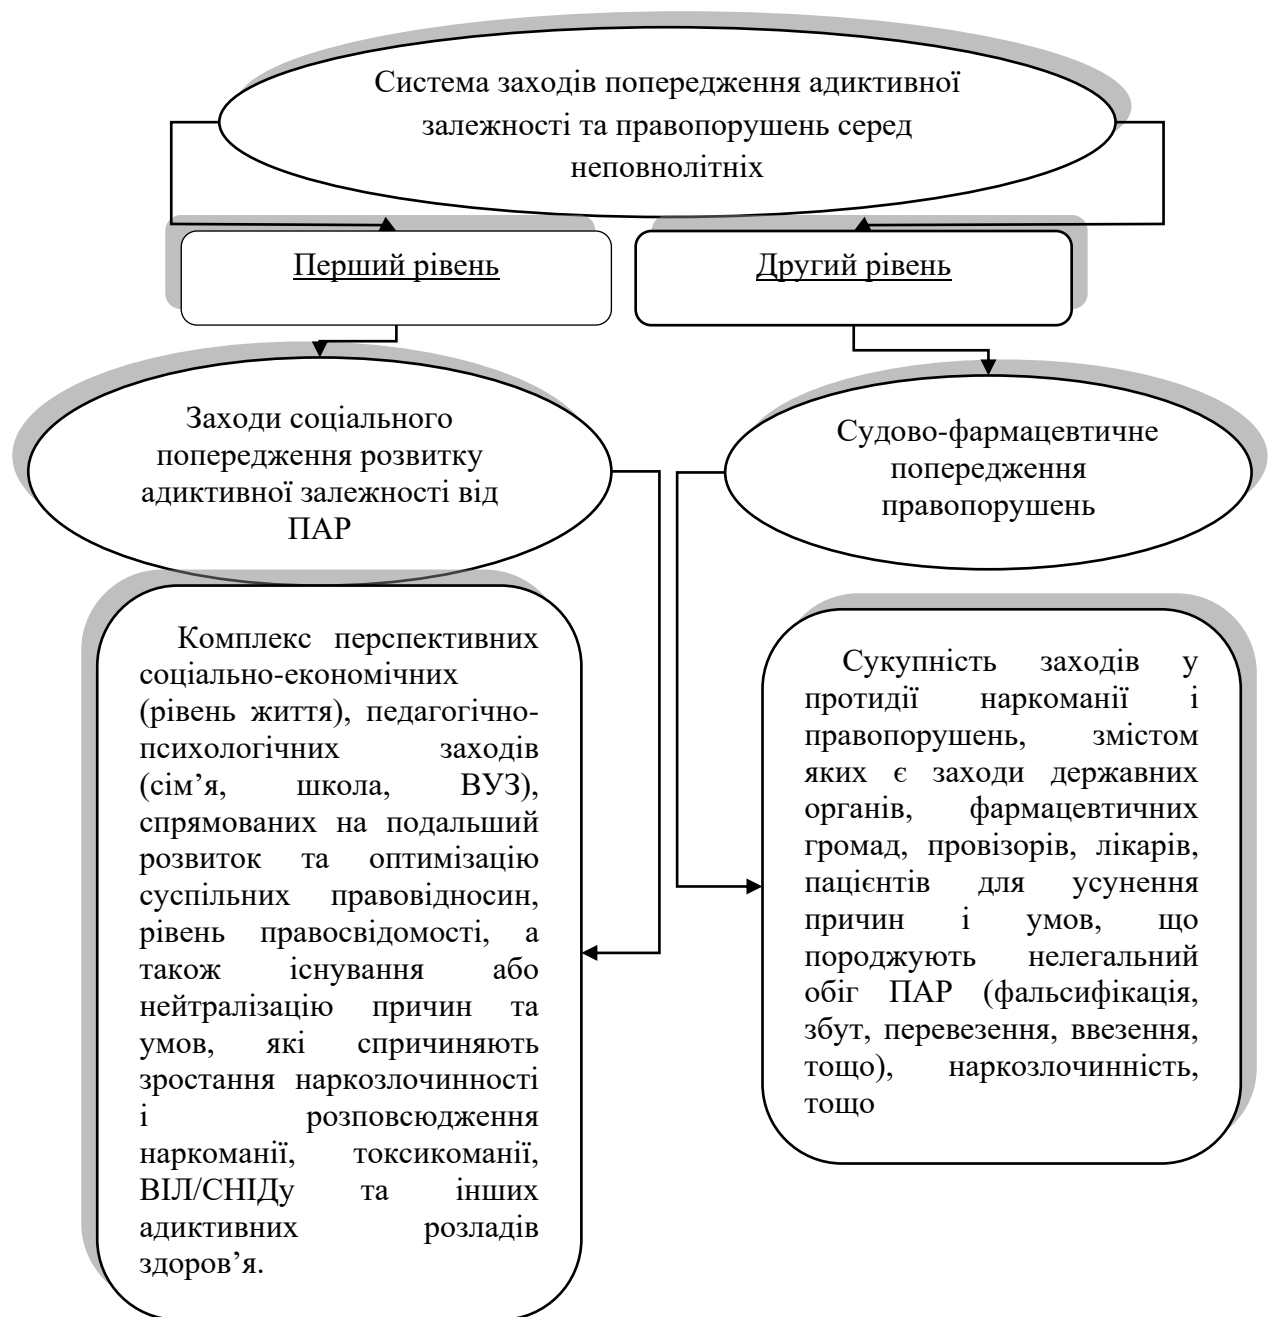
Система заходів попередження адиктивної залежності та правопорушень серед неповнолітніх

Перший рівень

Другий рівень

Заходи соціального попередження розвитку адиктивної залежності від ПАР

Судово-фармацевтичне попередження правопорушень

Комплекс перспективних соціально-економічних (рівень життя), педагогічно-психологічних заходів (сім'я, школа, ВУЗ), спрямованих на подальший розвиток та оптимізацію суспільних правовідносин, рівень правосвідомості, а також існування або нейтралізацію причин та умов, які спричиняють зростання наркозлочинності і розповсюдження наркоманії, токсикоманії, ВІЛ/СНІДу та інших адиктивних розладів здоров'я.

Сукупність заходів у протидії наркоманії і правопорушень, змістом яких є заходи державних органів, фармацевтичних громад, провізорів, лікарів, пацієнтів для усунення причин і умов, що породжують нелегальний обіг ПАР (фальсифікація, збут, перевезення, ввезення, тощо), наркозлочинність, тощо